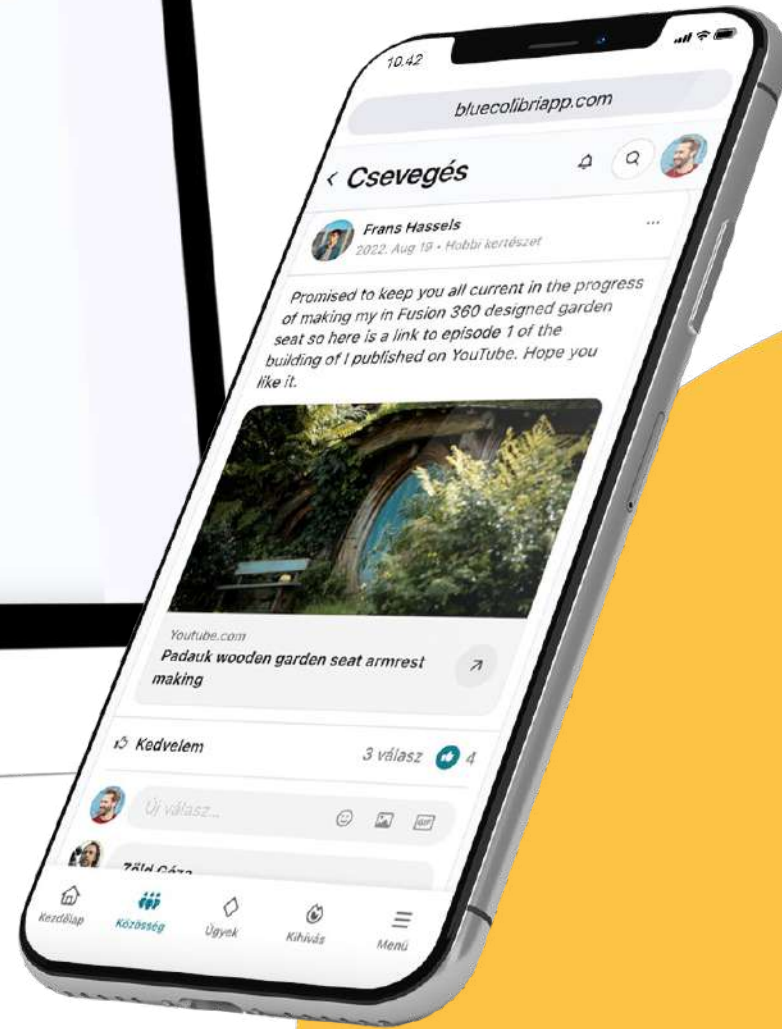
10:42

bluecolibriapp.com

< Csevegés

Frans Hassels
2022. Aug 19 • Hobbi kertészet

Promised to keep you all current in the progress of making my in Fusion 360 designed garden seat so here is a link to episode 1 of the building of I published on YouTube. Hope you like it.

Youtube.com
Padauk wooden garden seat armrest making

Kedvelem
3 válasz 4

Új válasz...

Zöld Géza

Kezdőlap
Közösség
Ügyek
Kihívás
Menü